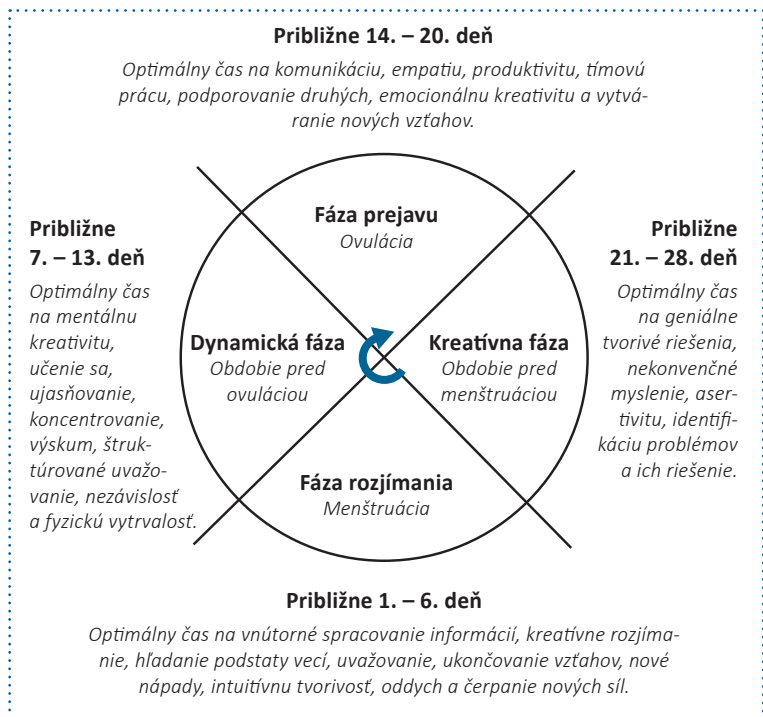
**Približne 14. – 20. deň**

*Optimálny čas na komunikáciu, empatiu, produktivitu, tímovú prácu, podporovanie druhých, emocionálnu kreativitu a vytváranie nových vzťahov.*

**Približne 7. – 13. deň**

*Optimálny čas na mentálnu kreativitu, učenie sa, ujasňovanie, koncentrovanie, výskum, štruktúrované uvažovanie, nezávislosť a fyzickú vytrvalosť.*

**Fáza prejavu**
*Ovulácia*

**Dynamická fáza**
*Obdobie pred ovuláciou*

**Kreatívna fáza**
*Obdobie pred menštruáciou*

**Fáza rozjímania**
*Menštruácia*

**Približne 21. – 28. deň**

*Optimálny čas na geniálne tvorivé riešenia, nekonvenčné myslenie, asertivitu, identifikáciu problémov a ich riešenie.*

**Približne 1. – 6. deň**

*Optimálny čas na vnútorné spracovanie informácií, kreatívne rozjímanie, hľadanie podstaty vecí, uvažovanie, ukončovanie vzťahov, nové nápady, intuitívnu tvorivosť, oddych a čerpanie nových síl.*